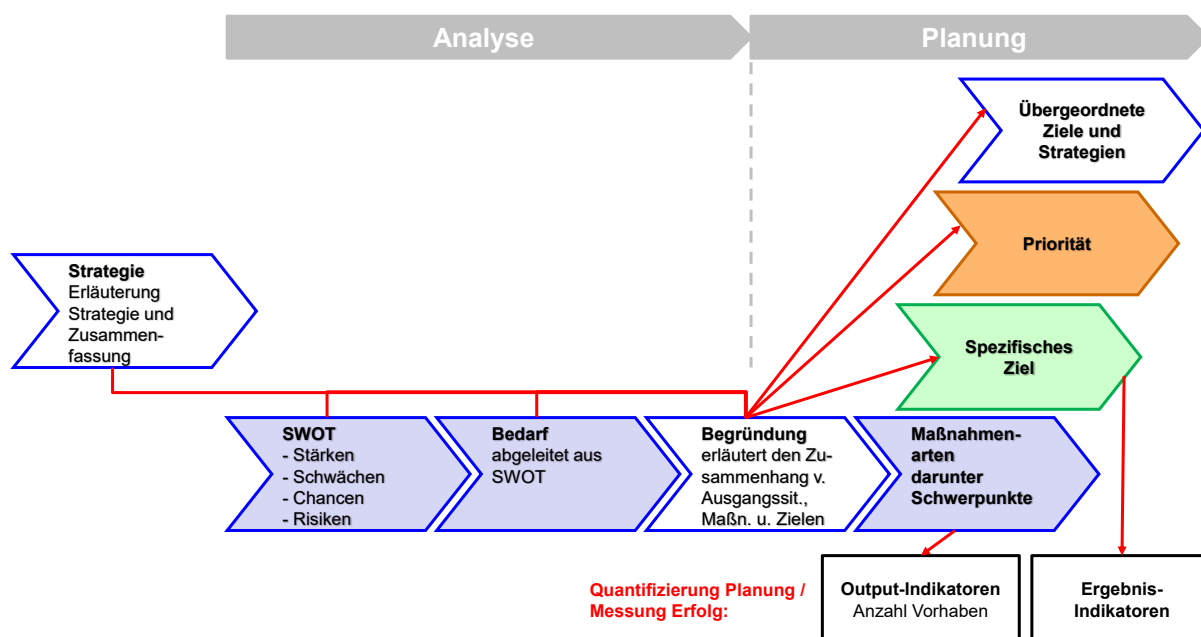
Analyse

Planung

Übergeordnete Ziele und Strategien

Priorität

Spezifisches Ziel

Strategie
Erläuterung Strategie und Zusammenfassung

SWOT
- Stärken
- Schwächen
- Chancen
- Risiken

Bedarf
abgeleitet aus SWOT

Begründung
erläutert den Zusammenhang v. Ausgangssit., Maßn. u. Zielen

Maßnahmenarten darunter Schwerpunkte

Quantifizierung Planung / Messung Erfolg:

Output-Indikatoren
Anzahl Vorhaben

Ergebnis-Indikatoren